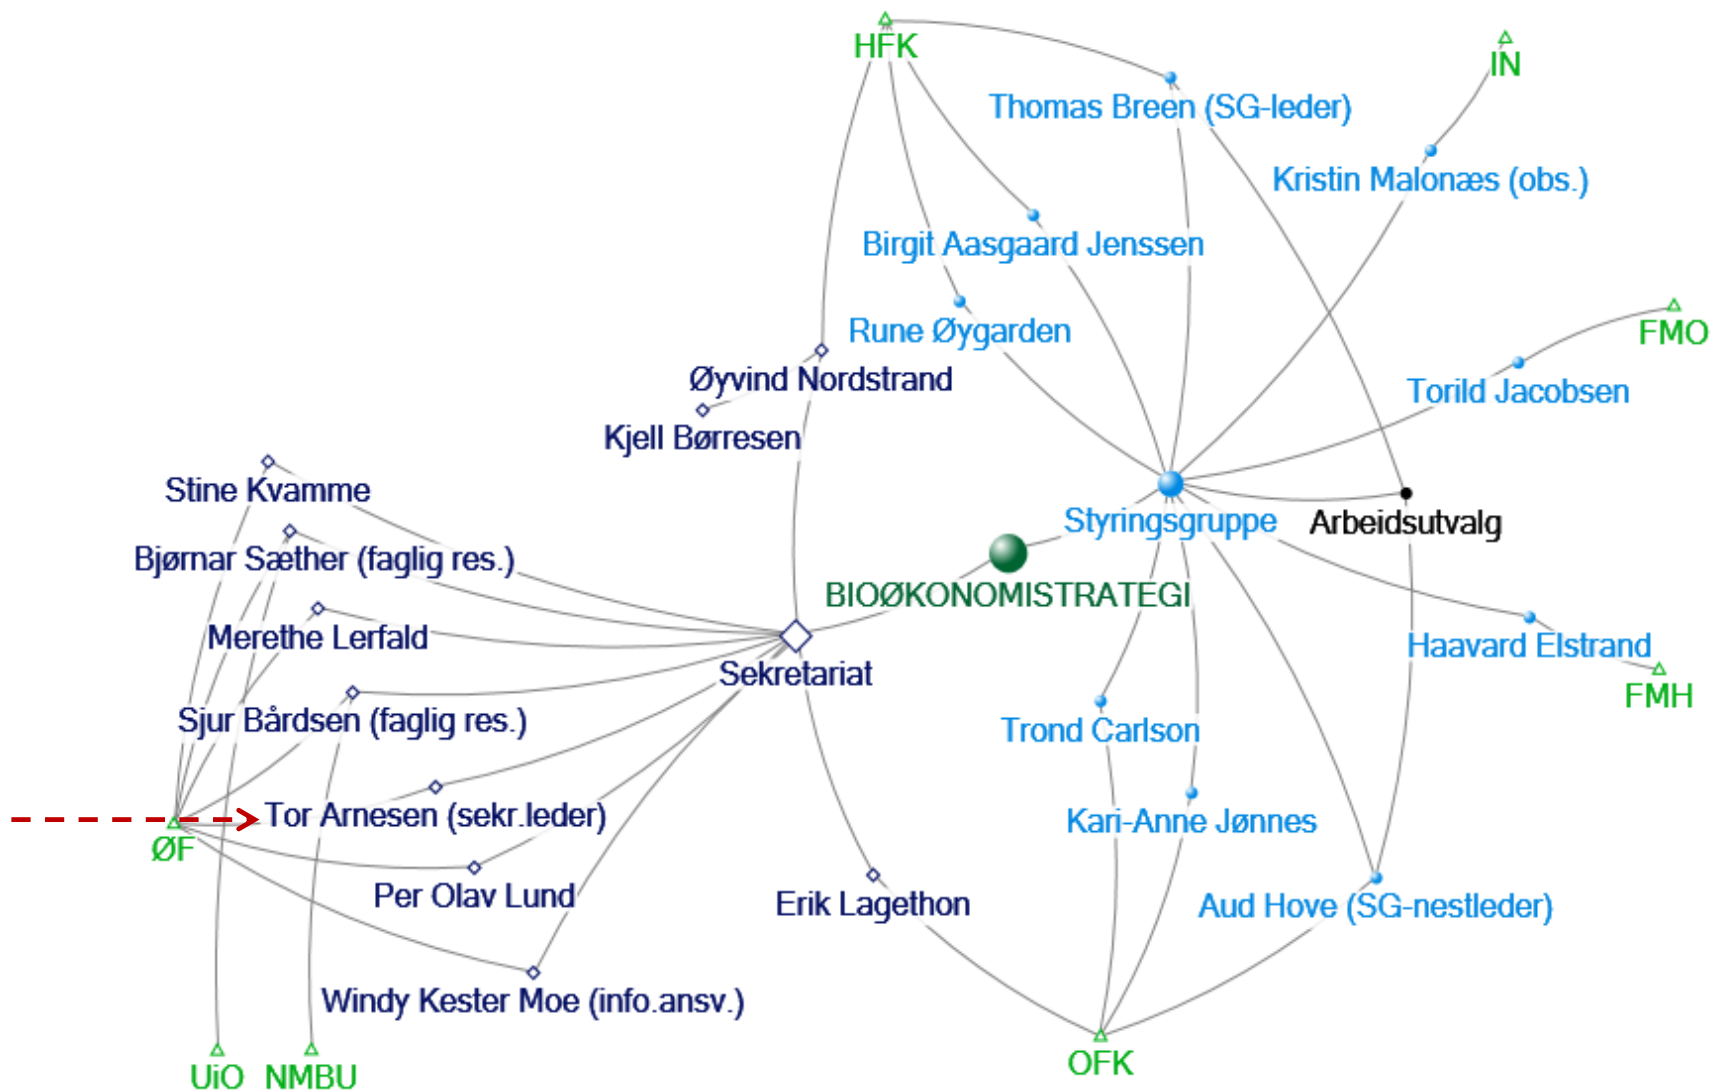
HFK
IN
Thomas Breen (SG-leder)
Kristin Malonæs (obs.)
Birgit Aasgaard Jenssen
Rune Øygarden
FMO
Øyvind Nordstrand
Torild Jacobsen
Kjell Børresen
Stine Kvamme
Styringsgruppe
Arbeidsutvalg
Bjørnar Sæther (faglig res.)
BIOØKONOMISTRATEGI
Merethe Lerfald
Haavard Elstrand
Sekretariat
FMH
Sjur Bårdsen (faglig res.)
Trond Carlson
Tor Arnesen (sekr.leder)
ØF
Kari-Anne Jønnes
Per Olav Lund
Erik Lagethon
Aud Hove (SG-nestleder)
Windy Kester Moe (info.ansv.)
UiO
NMBU
OFK